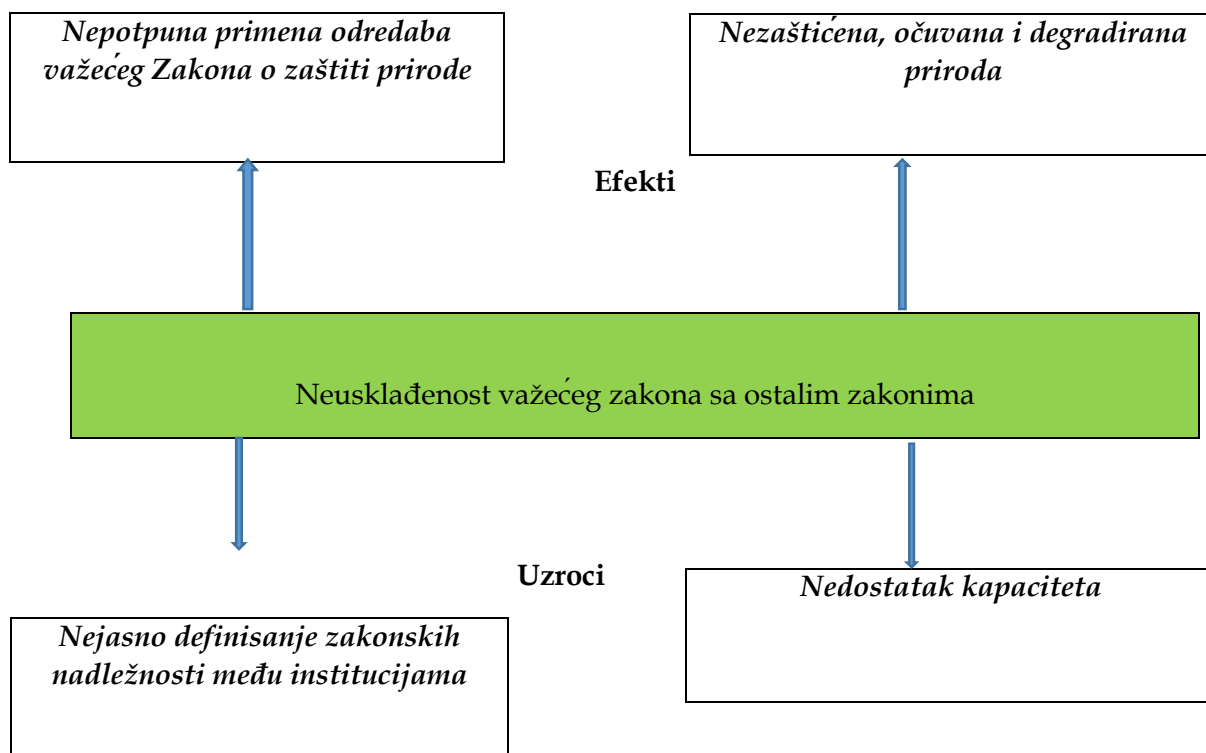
Nepotpuna primena odredaba važećeg Zakona o zaštiti prirode

Nezaštićena, očuvana i degradirana priroda

Efekti

Neusklađenost važećeg zakona sa ostalim zakonima

Uzroci

Nedostatak kapaciteta

Nejasno definisanje zakonskih nadležnosti među institucijama